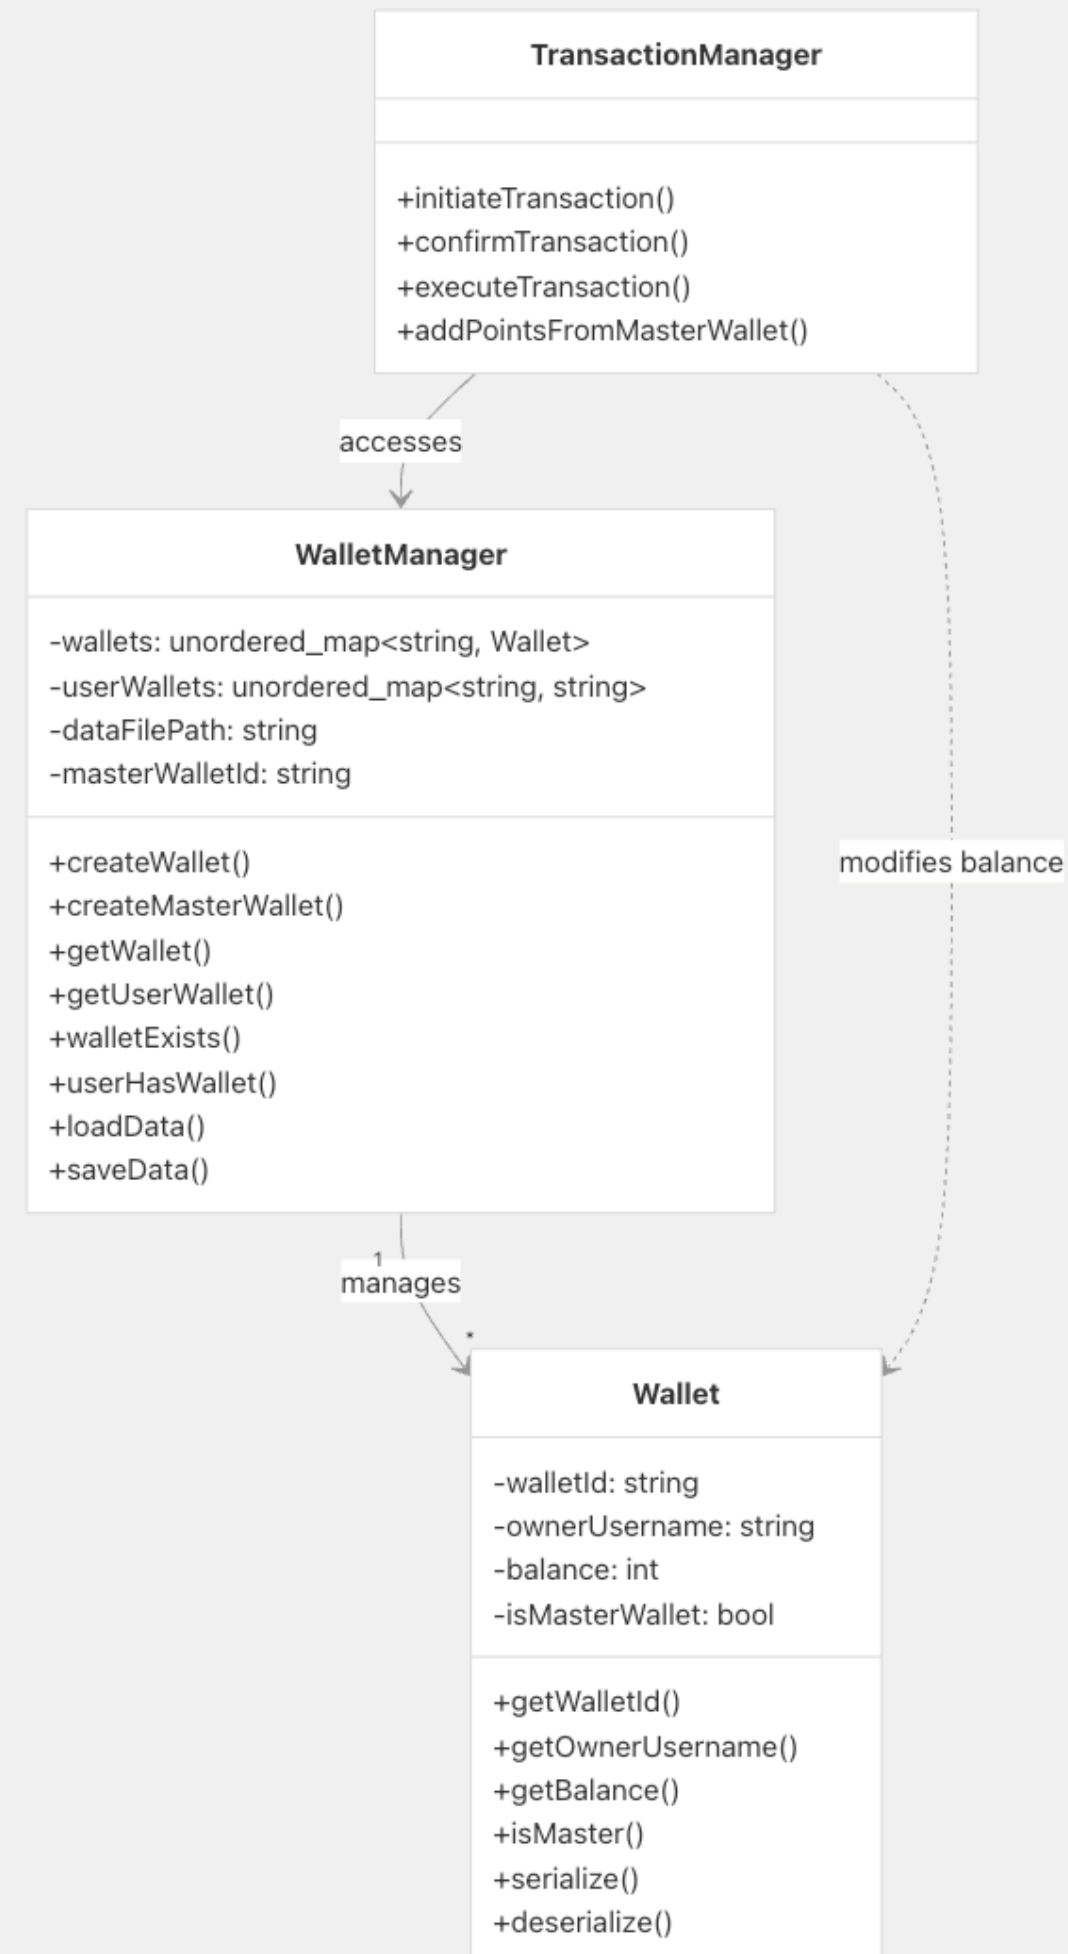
TransactionManager

+initiateTransaction()
+confirmTransaction()
+executeTransaction()
+addPointsFromMasterWallet()

accesses

modifies balance

WalletManager

-wallets: unordered_map<string, Wallet>
-userWallets: unordered_map<string, string>
-dataFilePath: string
-masterWalletId: string

+createWallet()
+createMasterWallet()
+getWallet()
+getUserWallet()
+walletExists()
+userHasWallet()
+loadData()
+saveData()

1
manages
*

Wallet

-walletId: string
-ownerUsername: string
-balance: int
-isMasterWallet: bool

+getWalletId()
+getOwnerUsername()
+getBalance()
+isMaster()
+serialize()
+deserialize()